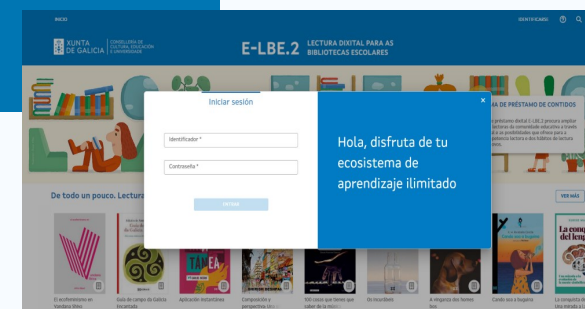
INICIO

IDENTIFICARSE

XUNTA DE GALICIA

CONSELLERÍA DE CULTURA, EDUCACIÓN E UNIVERSIDADE

E-LBE.2 LECTURA DIXITAL PARA AS BIBLIOTECAS ESCOLARES

Iniciar sesión

Identificador *

Contraseña *

ENTRAR

×

Hola, disfruta de tu ecosistema de aprendizaje ilimitado

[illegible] DE PRÉSTAMO DE CONTIDOS

De todo un pouco. Lectura

VER MÁIS

El ecofeminismo en Vandana Shiva

Guía de campo da Galicia Encantada

Aprixión instantánea

Composición y perspectiva

100 cosas que tienes que saber de la música

Os incorrixíbeis

A vingança dos homes lixo

Cando aos 6 lugares

A conquista do lenguaje

La conquista del lenguaje